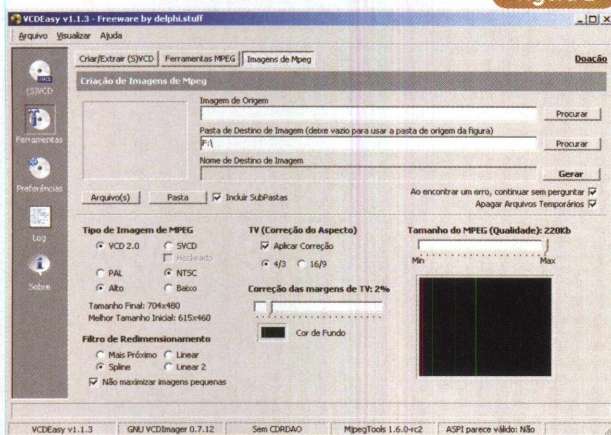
VCDEasy v1.1.3 - Freeware by delphi.stuff

Arquivo Visualizar Ajuda

(S)VCD
Ferramentas
Preferências
Log
Sobre

Criar/Extrair (S)VCD | Ferramentas MPEG | Imagens de Mpeg

Doação

Criação de Imagens de Mpeg

Imagem de Origem

Procurar

Pasta de Destino de Imagem (deixe vazio para usar a pasta de origem da figura)

F:\

Procurar

Nome de Destino de Imagem

Gerar

Arquivo(s) Pasta Incluir SubPastas

Ao encontrar um erro, continuar sem perguntar
Apagar Arquivos Temporários

Tipo de Imagem de MPEG

VCD 2.0 SVCD
Hackeado
PAL NTSC
Alto Baixo

Tamanho Final: 704x480
Melhor Tamanho Inicial: 615x460

Filtro de Redimensionamento

Mais Próximo Linear
Spline Linear 2
Não maximizar imagens pequenas

TV (Correção do Aspecto)

Aplicar Correção
4/3 16/9

Correção das margens de TV: 2%

Cor de Fundo

Tamanho do MPEG (Qualidade): 220Kb

Min Max

VCDEasy v1.1.3 | GNU VCDImager 0.7.12 | Sem CDRDAO | MjpegTools 1.6.0-rc2 | ASPI parece válido: Não